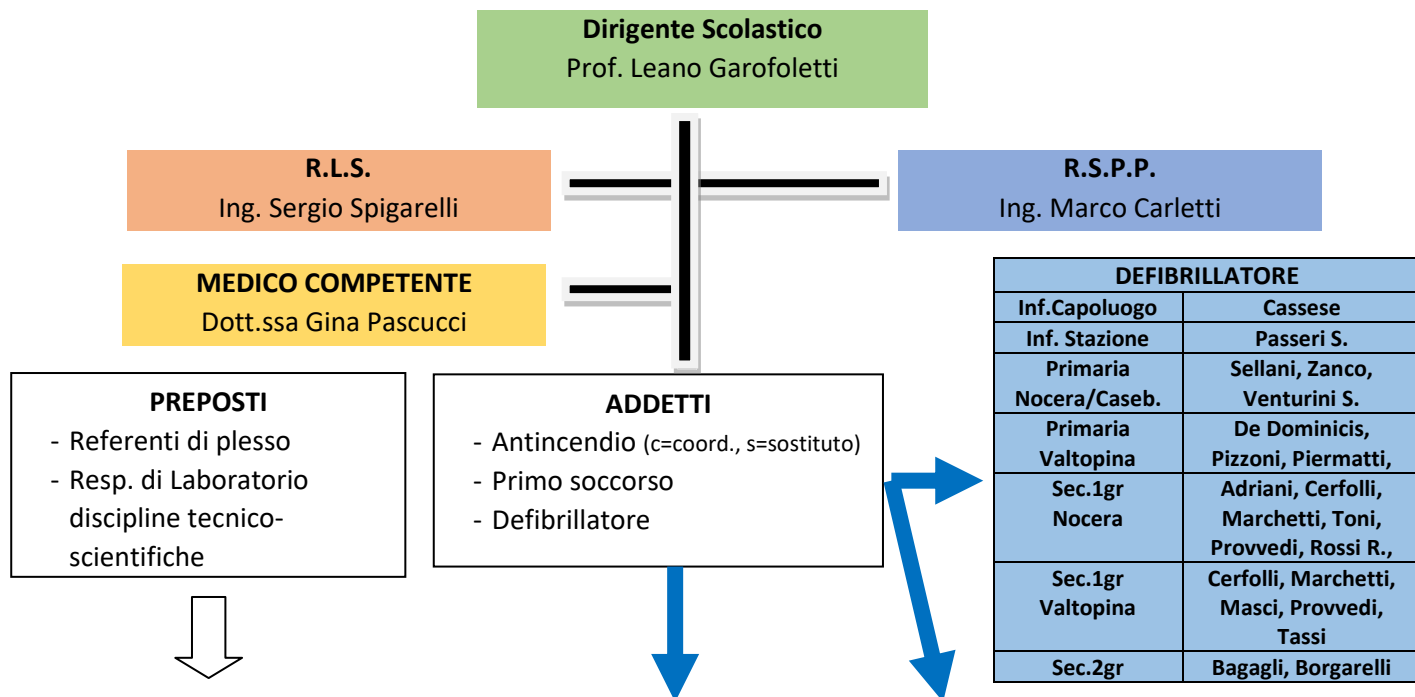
**Dirigente Scolastico**
Prof. Leano Garofoletti

**R.L.S.**
Ing. Sergio Spigarelli

**R.S.P.P.**
Ing. Marco Carletti

**MEDICO COMPETENTE**
Dott.ssa Gina Pascucci

**PREPOSTI**
- Referenti di plesso
- Resp. di Laboratorio discipline tecnico-scientifiche

**ADDETTI**
- Antincendio (c=coord., s=sostituto)
- Primo soccorso
- Defibrillatore

| DEFIBRILLATORE | |
|---|---|
| Inf.Capoluogo | Cassese |
| Inf. Stazione | Passeri S. |
| Primaria Nocera/Caseb. | Sellani, Zanco, Venturini S. |
| Primaria Valtopina | De Dominicis, Pizzoni, Piermatti, |
| Sec.1gr Nocera | Adriani, Cerfolli, Marchetti, Toni, Provvedi, Rossi R., |
| Sec.1gr Valtopina | Cerfolli, Marchetti, Masci, Provvedi, Tassi |
| Sec.2gr | Bagagli, Borgarelli |